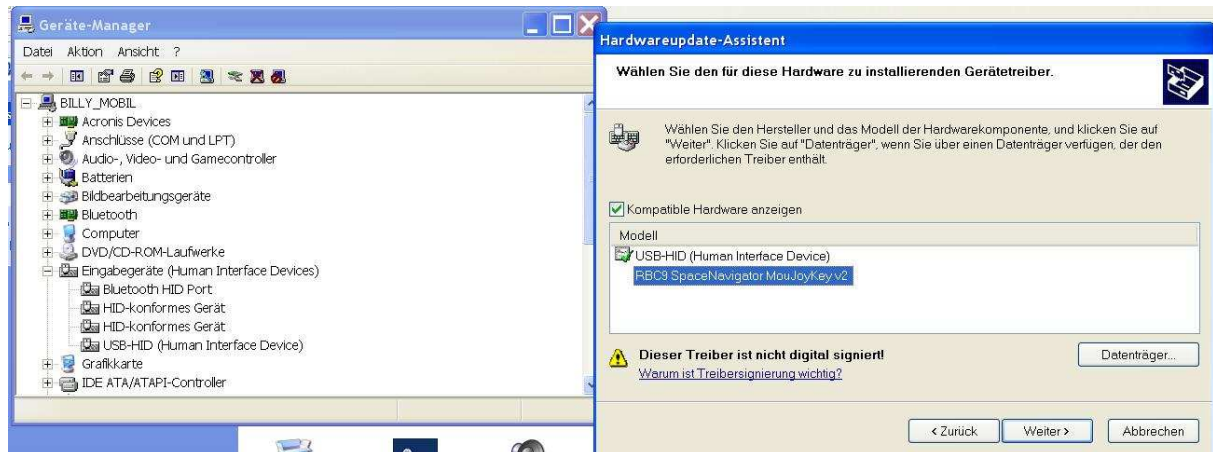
Geräte-Manager

Datei Aktion Ansicht ?

BILLY_MOBIL
Acronis Devices
Anschlüsse (COM und LPT)
Audio-, Video- und Gamecontroller
Batterien
Bildbearbeitungsgeräte
Bluetooth
Computer
DVD/CD-ROM-Laufwerke
Eingabegeräte (Human Interface Devices)
Bluetooth HID Port
HID-konformes Gerät
HID-konformes Gerät
USB-HID (Human Interface Device)
Grafikkarte
IDE ATA/ATAPI-Controller

Hardwareupdate-Assistent

Wählen Sie den für diese Hardware zu installierenden Gerätetreiber.

Wählen Sie den Hersteller und das Modell der Hardwarekomponente, und klicken Sie auf "Weiter". Klicken Sie auf "Datenträger", wenn Sie über einen Datenträger verfügen, der den erforderlichen Treiber enthält.

Kompatible Hardware anzeigen

Modell
USB-HID (Human Interface Device)
RBC9 SpaceNavigator MouJoyKey v2

Dieser Treiber ist nicht digital signiert!
Warum ist Treibersignierung wichtig?

Datenträger...

< Zurück Weiter > Abbrechen